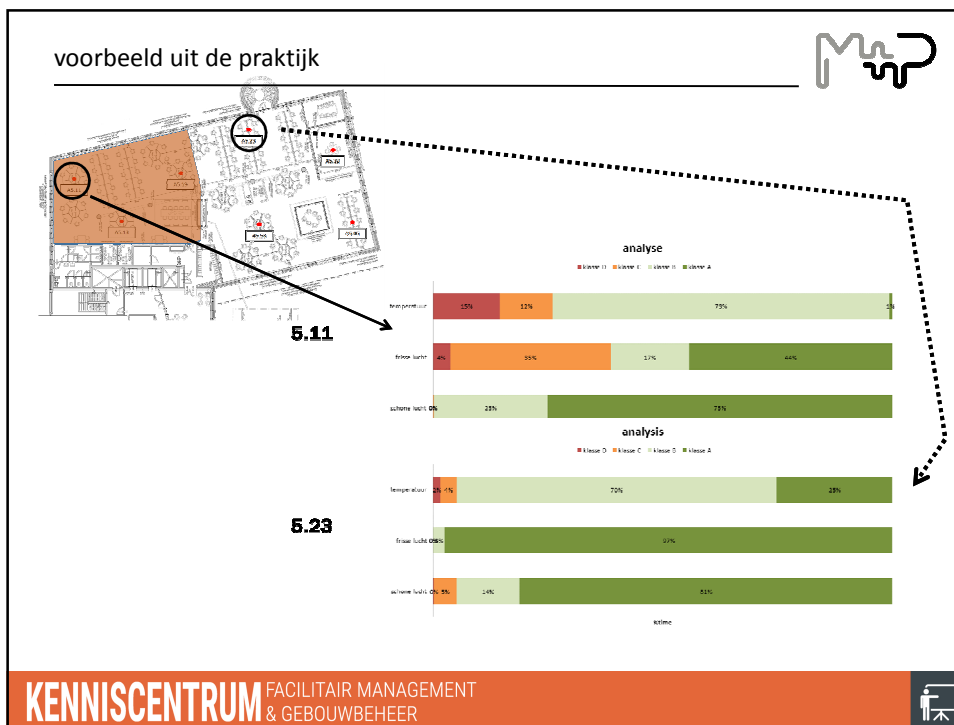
voorbeeld uit de praktijk

M+P

5.11

analyse

klasse D klasse C klasse B klasse A

| | | | | |
|---|---|---|---|---|
| temperatuur | 15% | 12% | 73% | 1% |
| frisse lucht | 4% | 35% | 17% | 44% |
| schone lucht | 0% | 25% | 75% | |

5.23

analysis

klasse D klasse C klasse B klasse A

| | | | | |
|---|---|---|---|---|
| temperatuur | 2% | 4% | 70% | 23% |
| frisse lucht | 0% | 3% | 97% | |
| schone lucht | 0% | 5% | 14% | 81% |

tijd

KENNISCENTRUM FACILITAIR MANAGEMENT & GEBOUWBEHEER